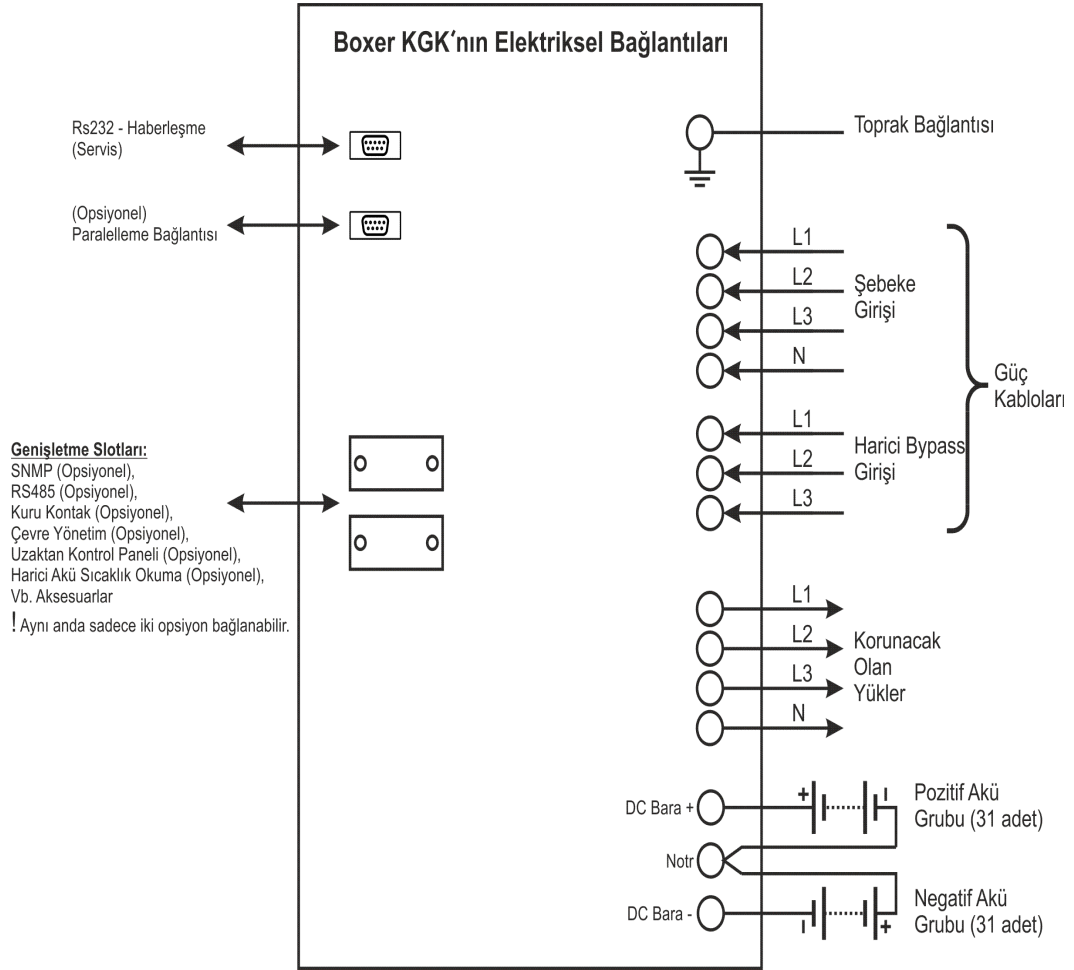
Boxer KGK'nın Elektriksel Bağlantıları

Rs232 - Haberleşme
(Servis)

(Opsiyonel)
Paralelleme Bağlantısı

Toprak Bağlantısı

L1
L2
L3
N
Şebeke
Girişi

Güç
Kabloları

L1
L2
L3
Harici Bypass
Girişi

Genişletme Slotları:
SNMP (Opsiyonel),
RS485 (Opsiyonel),
Kuru Kontak (Opsiyonel),
Çevre Yönetim (Opsiyonel),
Uzaktan Kontrol Paneli (Opsiyonel),
Harici Akü Sıcaklık Okuma (Opsiyonel),
Vb. Aksesuarlar
! Aynı anda sadece iki opsiyon bağlanabilir.

L1
L2
L3
N
Korunacak
Olan
Yükler

DC Bara +
+
Pozitif Akü
Grubu (31 adet)

Notr

DC Bara -
+
Negatif Akü
Grubu (31 adet)